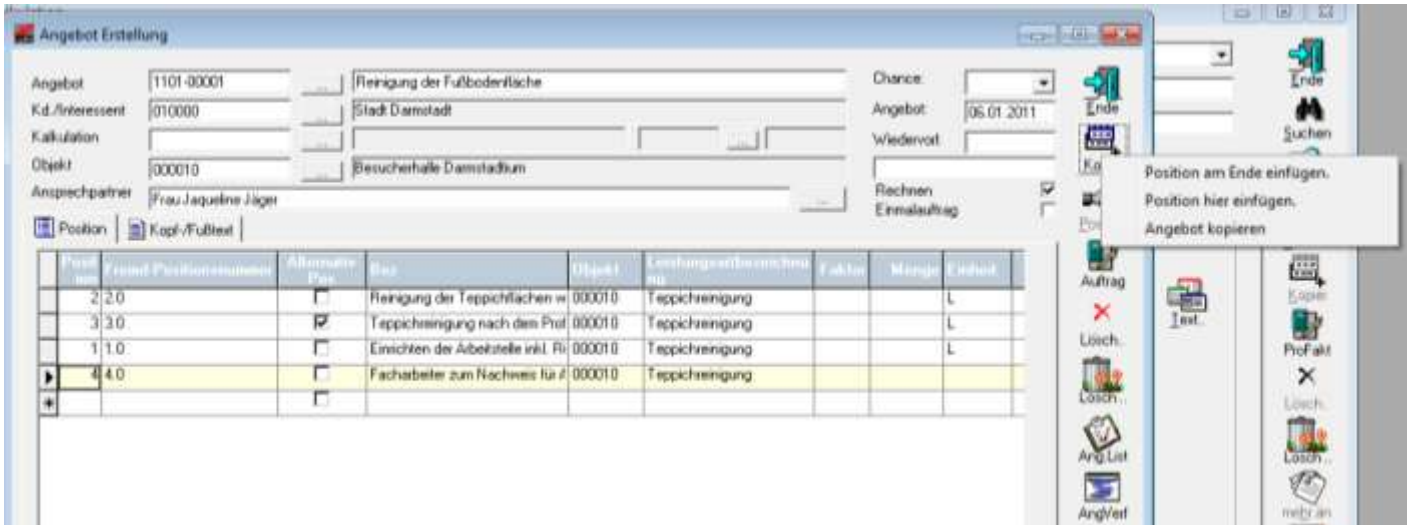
Angebot Erstellung

Angebot 1101-00001 ... Reinigung der Fußbodenfläche
Kd./Interessent 010000 ... Stadt Darmstadt
Kalkulation ... ...
Objekt 000010 ... Besucherhalle Darmstadium
Ansprechpartner Frau Jaqueline Jäger ...

Chance
Angebot 06.01.2011
Wiedervorl
Rechnen
Einmalauftrag

Position | Kopf-/Fußtext

| Position | Fremd Positionsnummer | Alternativ Pos | Bez | Objekt | Leistungsartbezeichnung | Faktor | Menge | Einheit |
|---|---|---|---|---|---|---|---|---|
| 2 | 2.0 | ☐ | Reinigung der Teppichflächen w | 000010 | Teppichreinigung | | | L |
| 3 | 3.0 | ☑ | Teppichreinigung nach dem Prof | 000010 | Teppichreinigung | | | L |
| 1 | 1.0 | ☐ | Einrichten der Arbeitsstelle inkl. Ri | 000010 | Teppichreinigung | | | L |
| 4 | 4.0 | ☐ | Facharbeiter zum Nachweis für A | 000010 | Teppichreinigung | | | |
| | | ☐ | | | | | | |

Ende
Ko
Pos
Auftrag
Lösch.
Lösch...
Ang.List
AngVerf

Position am Ende einfügen.
Position hier einfügen.
Angebot kopieren

Text

Ende
Suchen
Kopie
ProFakt
Lösch.
Lösch...
mehr an